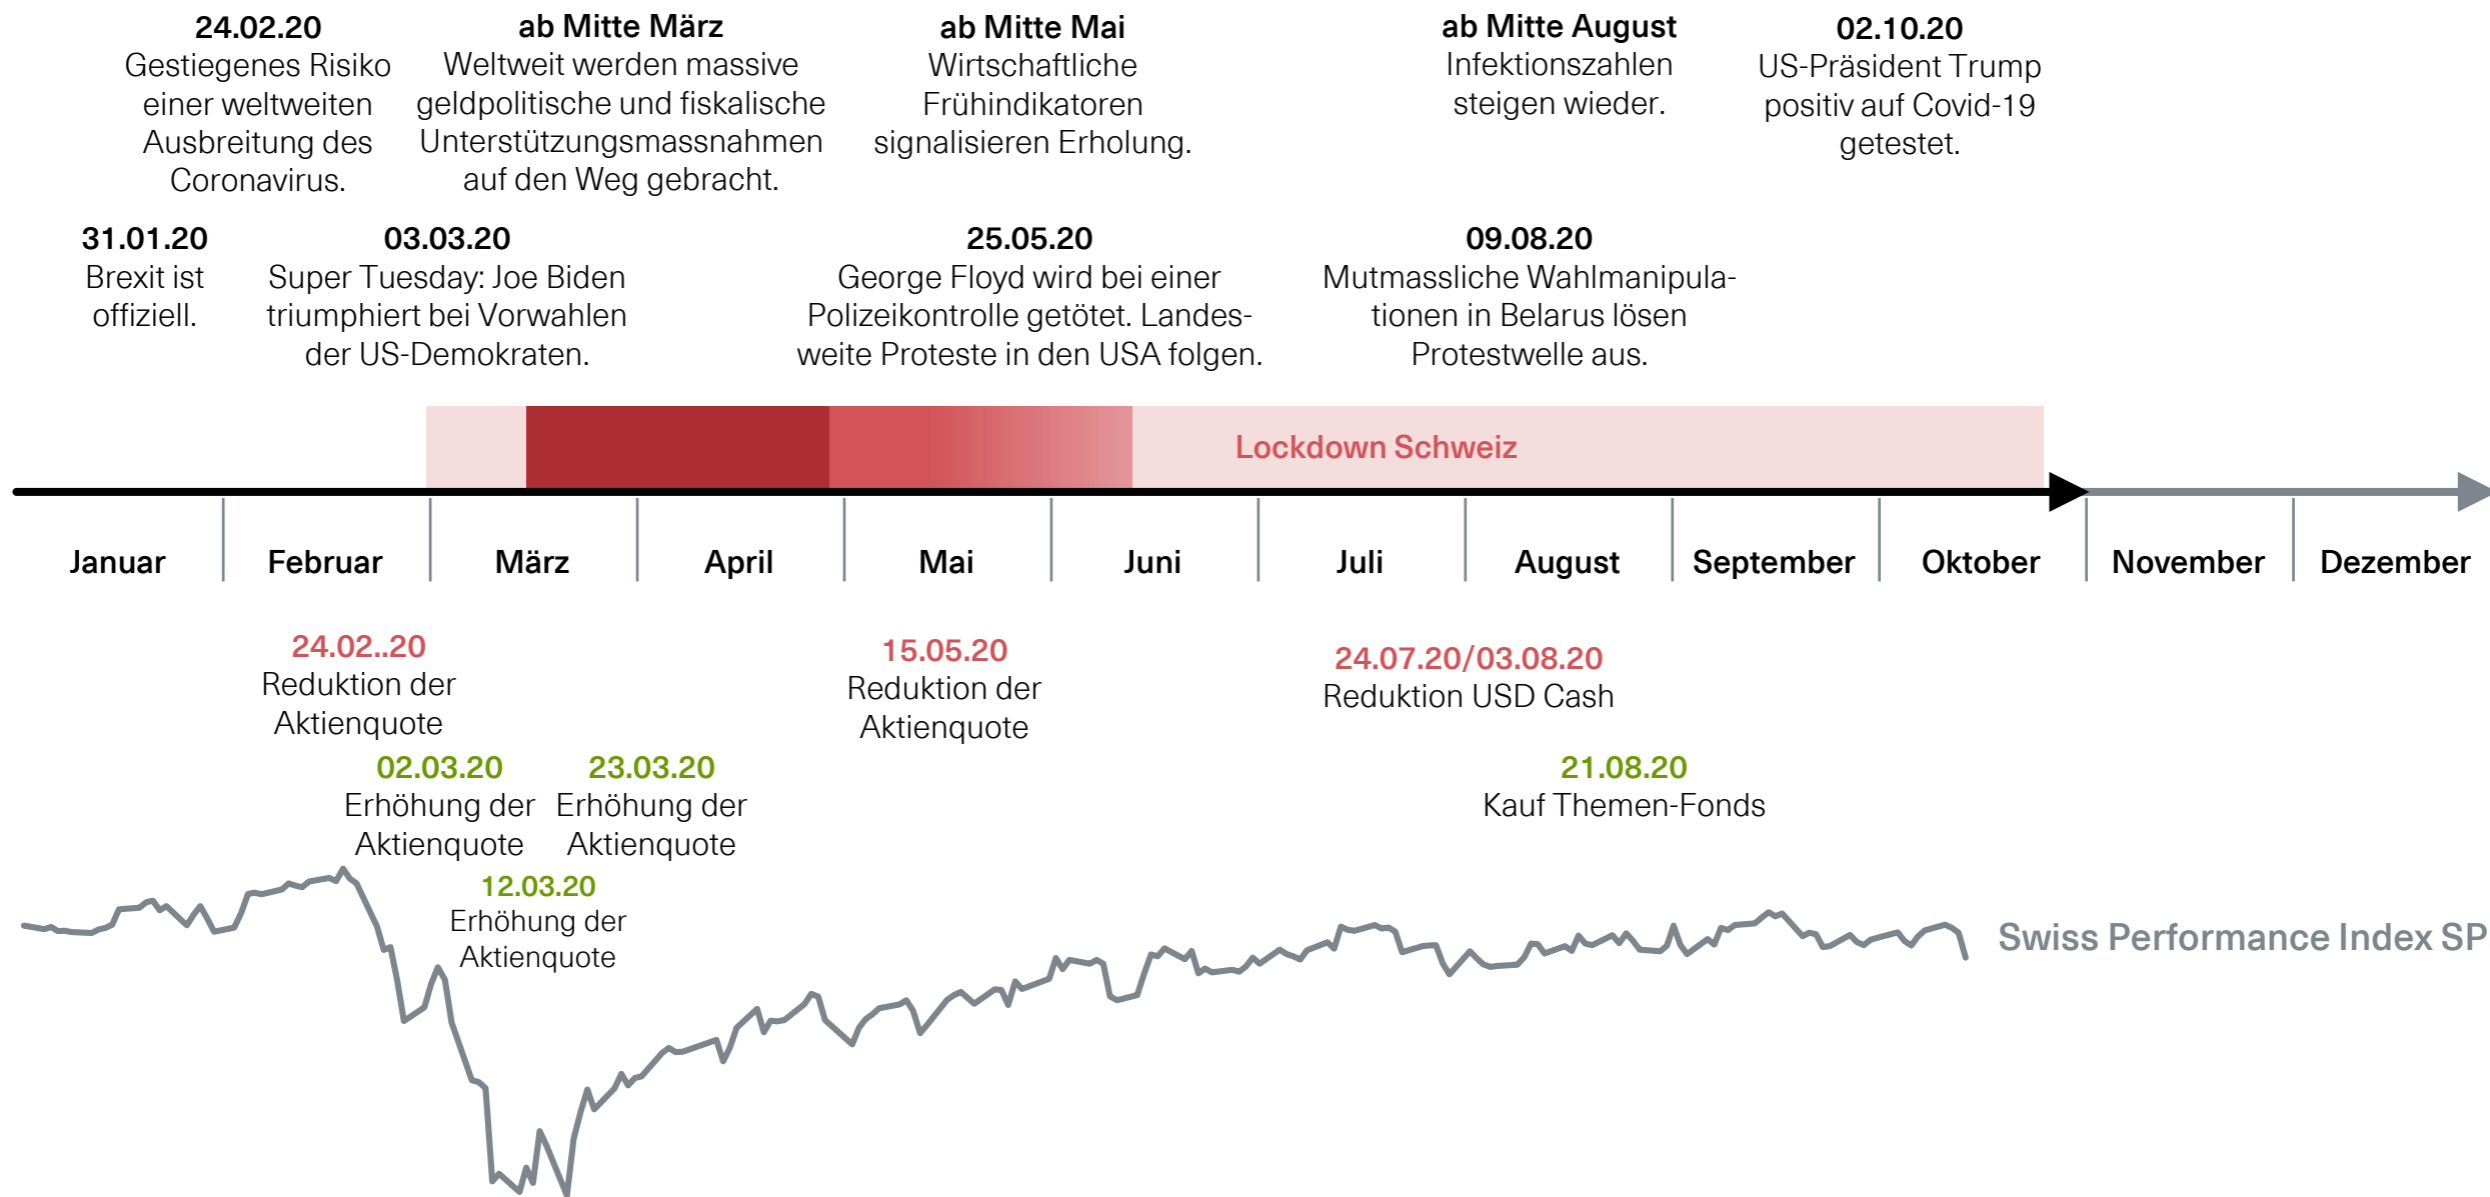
24.02.20
Gestiegenes Risiko einer weltweiten Ausbreitung des Coronavirus.

ab Mitte März
Weltweit werden massive geldpolitische und fiskalische Unterstützungsmassnahmen auf den Weg gebracht.

ab Mitte Mai
Wirtschaftliche Frühindikatoren signalisieren Erholung.

ab Mitte August
Infektionszahlen steigen wieder.

02.10.20
US-Präsident Trump positiv auf Covid-19 getestet.

31.01.20
Brexit ist offiziell.

03.03.20
Super Tuesday: Joe Biden triumphiert bei Vorwahlen der US-Demokraten.

25.05.20
George Floyd wird bei einer Polizeikontrolle getötet. Landesweite Proteste in den USA folgen.

09.08.20
Mutmassliche Wahlmanipulationen in Belarus lösen Protestwelle aus.

Lockdown Schweiz

Januar Februar März April Mai Juni Juli August September Oktober November Dezember

24.02..20
Reduktion der Aktienquote

15.05.20
Reduktion der Aktienquote

24.07.20/03.08.20
Reduktion USD Cash

02.03.20
Erhöhung der Aktienquote

23.03.20
Erhöhung der Aktienquote

21.08.20
Kauf Themen-Fonds

12.03.20
Erhöhung der Aktienquote

Swiss Performance Index SP